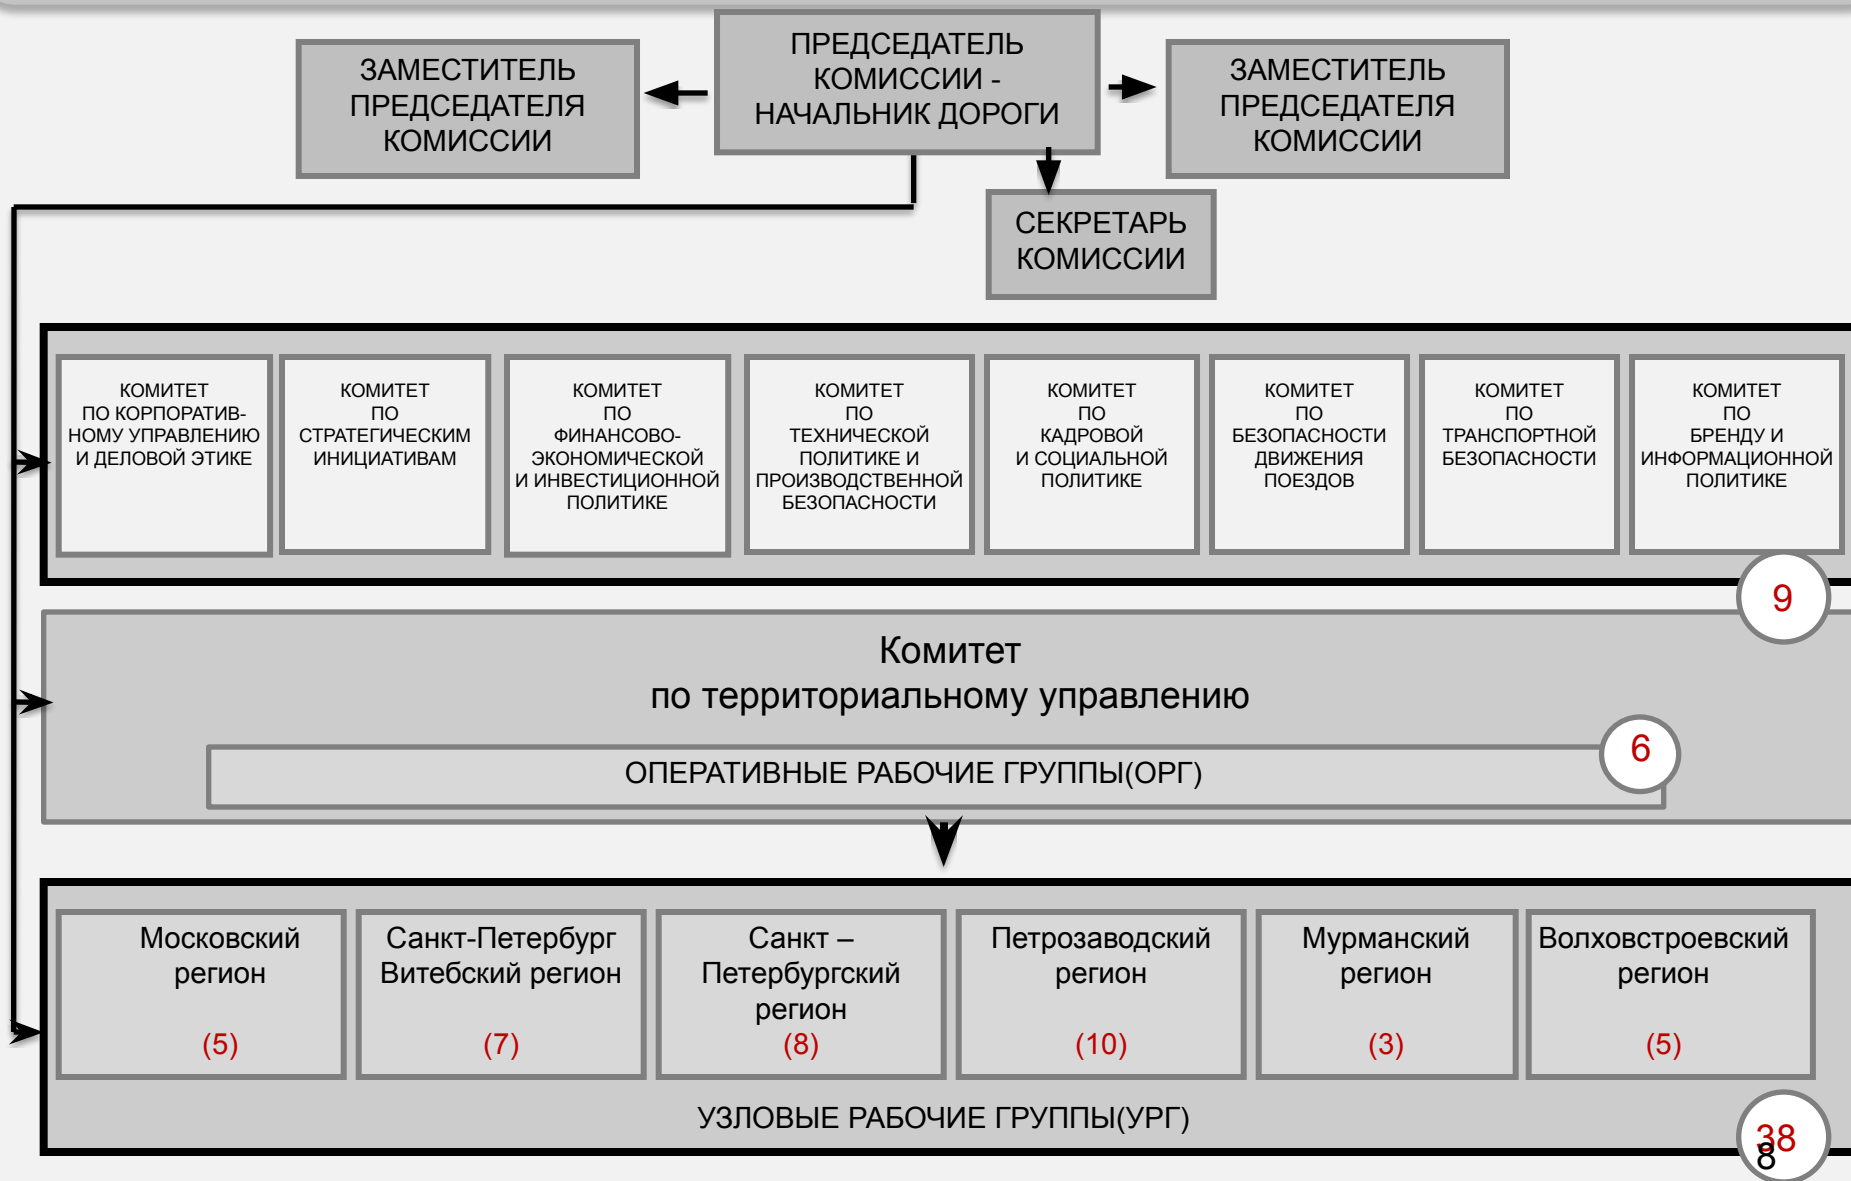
ЗАМЕСТИТЕЛЬ ПРЕДСЕДАТЕЛЯ КОМИССИИ

ПРЕДСЕДАТЕЛЬ КОМИССИИ - НАЧАЛЬНИК ДОРОГИ

ЗАМЕСТИТЕЛЬ ПРЕДСЕДАТЕЛЯ КОМИССИИ

СЕКРЕТАРЬ КОМИССИИ

КОМИТЕТ ПО КОРПОРАТИВНОМУ УПРАВЛЕНИЮ И ДЕЛОВОЙ ЭТИКЕ

КОМИТЕТ ПО СТРАТЕГИЧЕСКИМ ИНИЦИАТИВАМ

КОМИТЕТ ПО ФИНАНСОВО-ЭКОНОМИЧЕСКОЙ И ИНВЕСТИЦИОННОЙ ПОЛИТИКЕ

КОМИТЕТ ПО ТЕХНИЧЕСКОЙ ПОЛИТИКЕ И ПРОИЗВОДСТВЕННОЙ БЕЗОПАСНОСТИ

КОМИТЕТ ПО КАДРОВОЙ И СОЦИАЛЬНОЙ ПОЛИТИКЕ

КОМИТЕТ ПО БЕЗОПАСНОСТИ ДВИЖЕНИЯ ПОЕЗДОВ

КОМИТЕТ ПО ТРАНСПОРТНОЙ БЕЗОПАСНОСТИ

КОМИТЕТ ПО БРЕНДУ И ИНФОРМАЦИОННОЙ ПОЛИТИКЕ

9

Комитет
по территориальному управлению

ОПЕРАТИВНЫЕ РАБОЧИЕ ГРУППЫ(ОРГ)

6

Московский регион
(5)

Санкт-Петербург Витебский регион
(7)

Санкт – Петербургский регион
(8)

Петрозаводский регион
(10)

Мурманский регион
(3)

Волховстроевский регион
(5)

УЗЛОВЫЕ РАБОЧИЕ ГРУППЫ(УРГ)

38

8